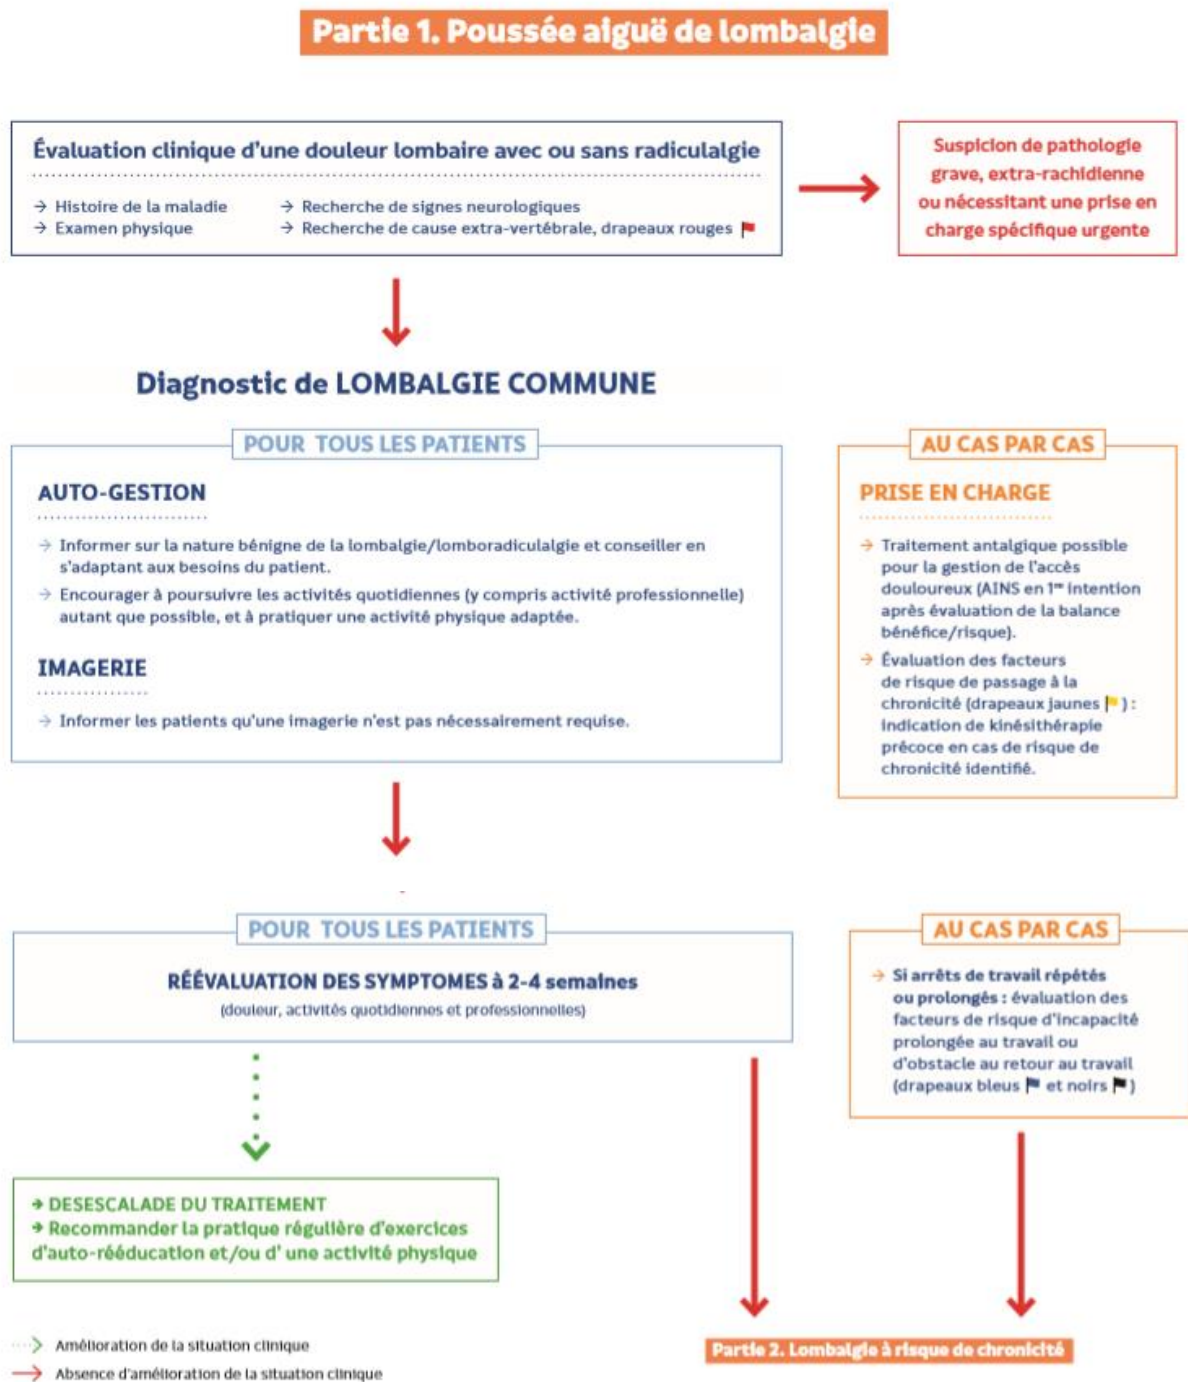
Partie 1. Poussée aiguë de lombalgie

Évaluation clinique d'une douleur lombaire avec ou sans radiculalgie

→ Histoire de la maladie
→ Examen physique
→ Recherche de signes neurologiques
→ Recherche de cause extra-vertébrale, drapeaux rouges

Suspicion de pathologie grave, extra-rachidienne ou nécessitant une prise en charge spécifique urgente

Diagnostic de LOMBALGIE COMMUNE

POUR TOUS LES PATIENTS

AUTO-GESTION

→ Informer sur la nature bénigne de la lombalgie/lomboradiculalgie et conseiller en s'adaptant aux besoins du patient.
→ Encourager à poursuivre les activités quotidiennes (y compris activité professionnelle) autant que possible, et à pratiquer une activité physique adaptée.

IMAGERIE

→ Informer les patients qu'une imagerie n'est pas nécessairement requise.

AU CAS PAR CAS

PRISE EN CHARGE

→ Traitement antalgique possible pour la gestion de l'accès douloureux (AINS en 1re intention après évaluation de la balance bénéfice/risque).
→ Évaluation des facteurs de risque de passage à la chronicité (drapeaux jaunes ) : indication de kinésithérapie précoce en cas de risque de chronicité identifié.

POUR TOUS LES PATIENTS

RÉEVALUATION DES SYMPTOMES à 2-4 semaines
(douleur, activités quotidiennes et professionnelles)

AU CAS PAR CAS

→ Si arrêts de travail répétés ou prolongés : évaluation des facteurs de risque d'incapacité prolongée au travail ou d'obstacle au retour au travail (drapeaux bleus et noirs )

→ DESESCALADE DU TRAITEMENT
→ Recommander la pratique régulière d'exercices d'auto-rééducation et/ou d' une activité physique

Amélioration de la situation clinique
Absence d'amélioration de la situation clinique

Partie 2. Lombalgie à risque de chronicité